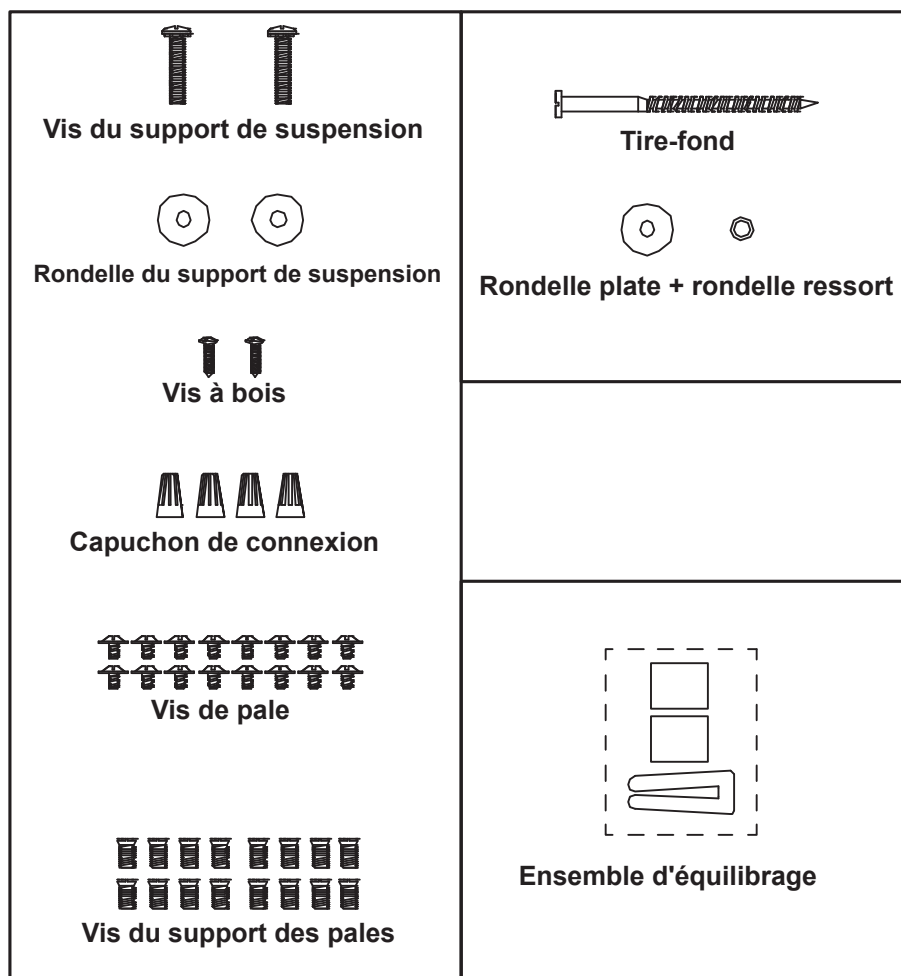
Vis du support de suspension

Rondelle du support de suspension

Vis à bois

Capuchon de connexion

Vis de pale

Vis du support des pales

Tire-fond

Rondelle plate + rondelle ressort

Ensemble d'équilibrage